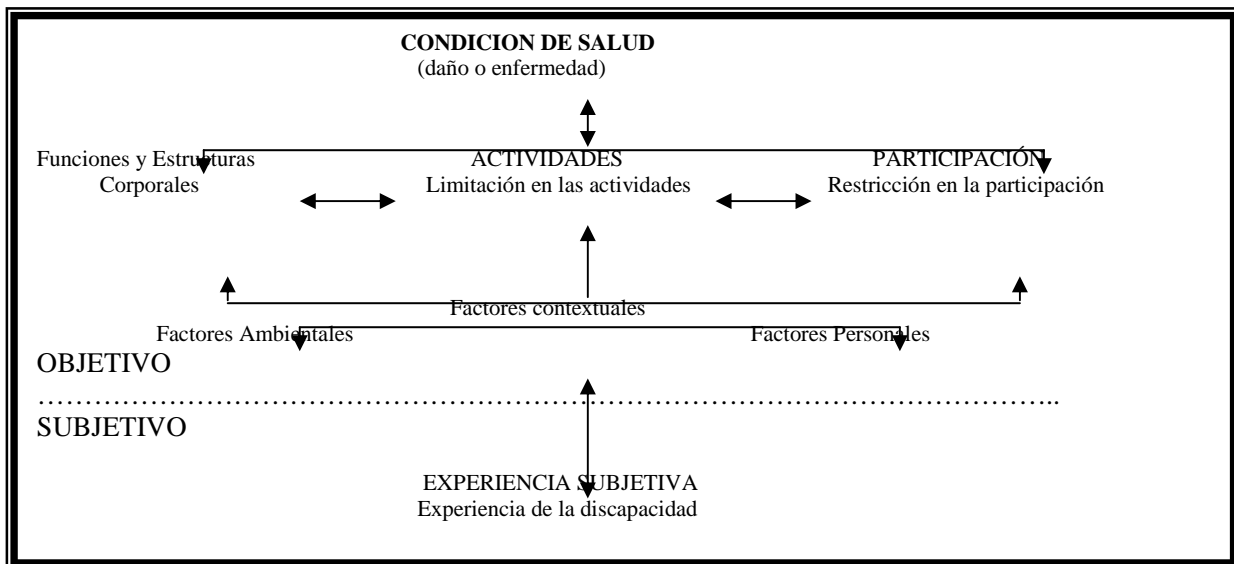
CONDICION DE SALUD
(daño o enfermedad)

Funciones y Estructuras Corporales

ACTIVIDADES
Limitación en las actividades

PARTICIPACIÓN
Restricción en la participación

Factores contextuales

Factores Ambientales

Factores Personales

OBJETIVO

SUBJETIVO

EXPERIENCIA SUBJETIVA
Experiencia de la discapacidad